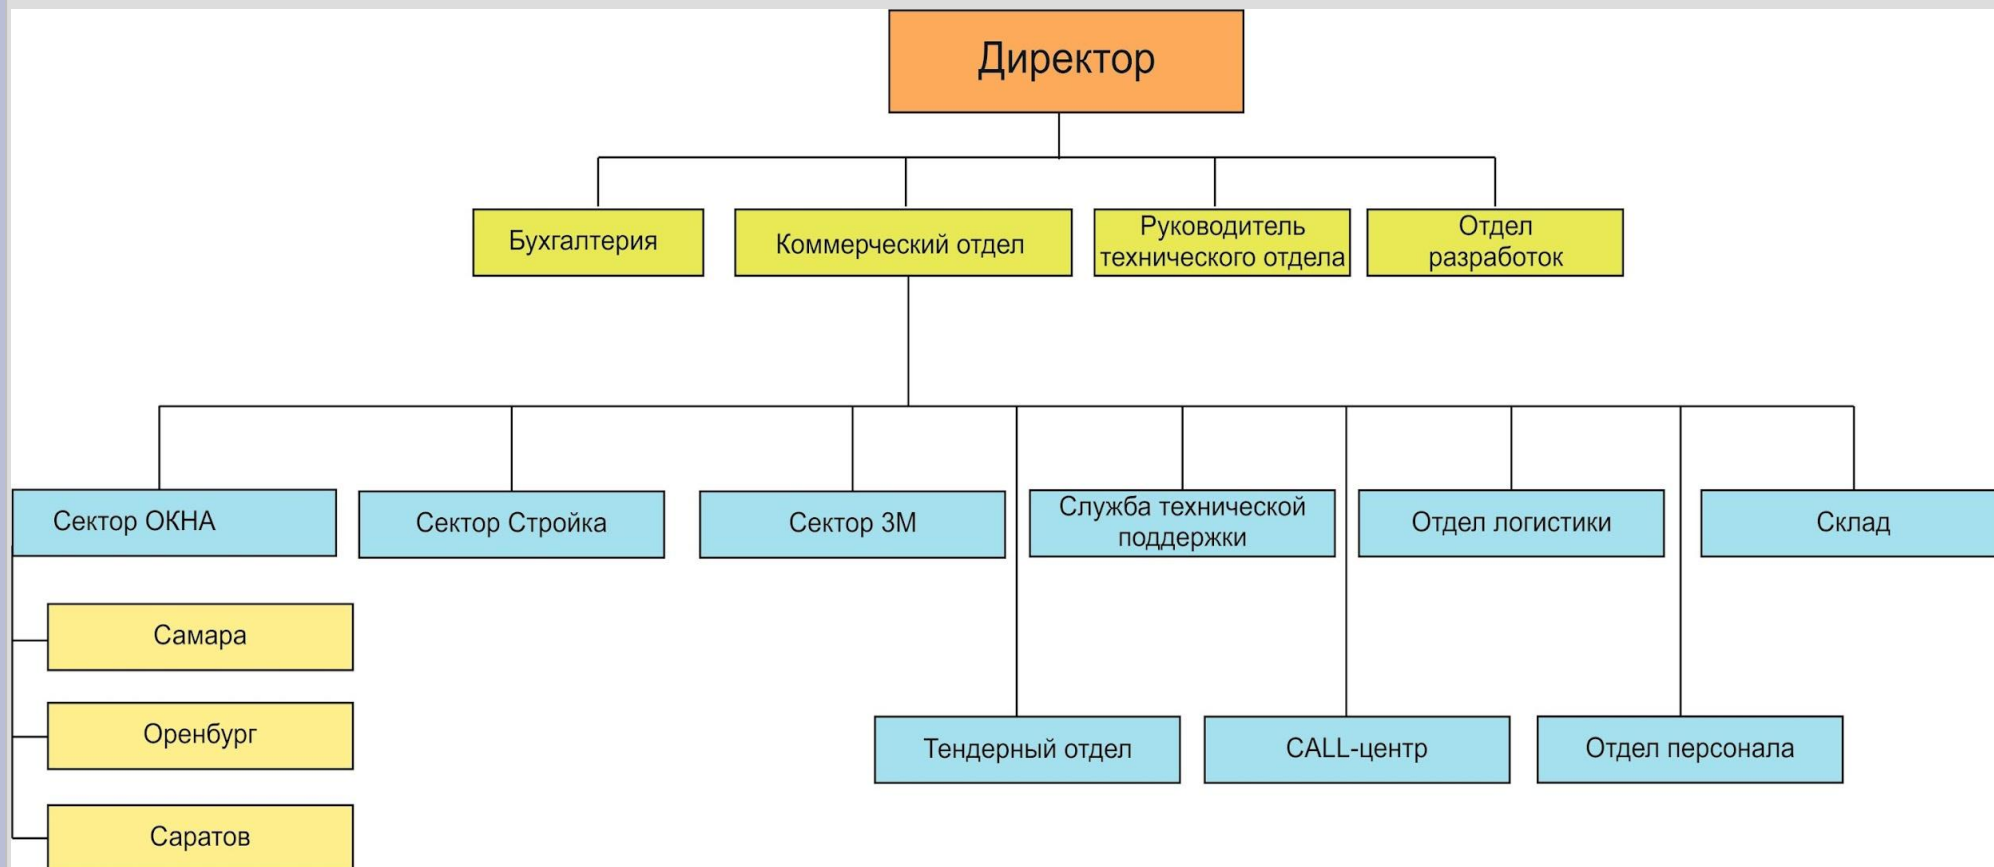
Директор

Бухгалтерия

Коммерческий отдел

Руководитель технического отдела

Отдел разработок

Сектор ОКНА

Сектор Стройка

Сектор 3М

Служба технической поддержки

Отдел логистики

Склад

Самара

Оренбург

Саратов

Тендерный отдел

CALL-центр

Отдел персонала